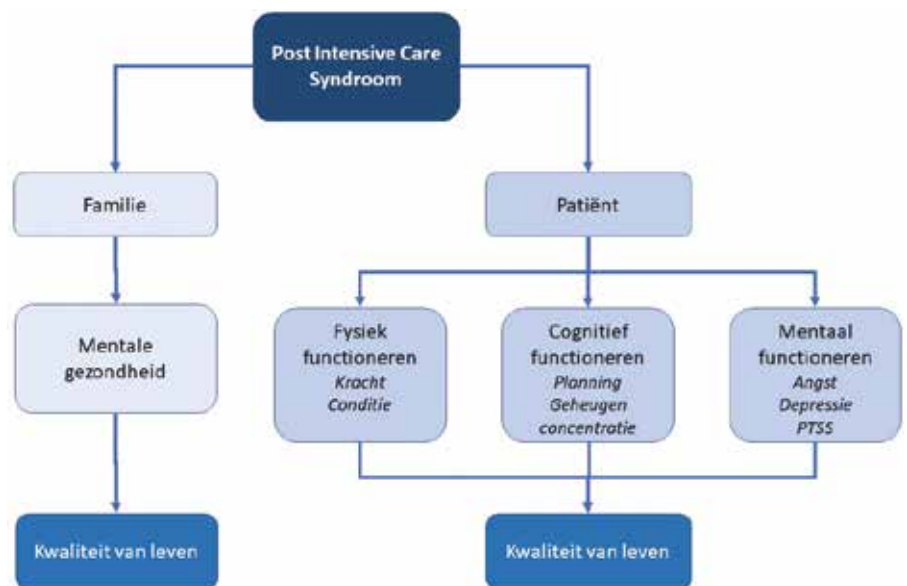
Post Intensive Care Syndroom

Familie

Patiënt

Mentale gezondheid

Fysiek functioneren
*Kracht*
*Conditie*

Cognitief functioneren
*Planning*
*Geheugen*
*concentratie*

Mentaal functioneren
*Angst*
*Depressie*
*PTSS*

Kwaliteit van leven

Kwaliteit van leven